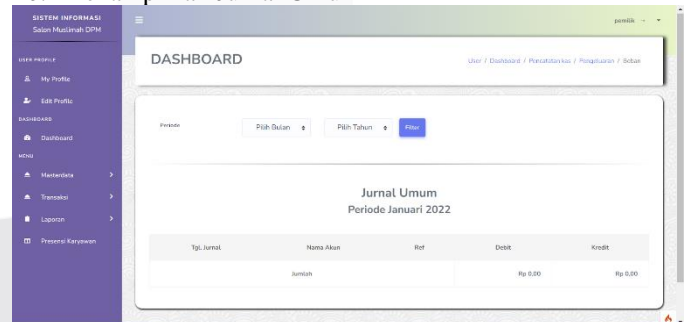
SISTEM INFORMASI
Salon Muslimah DPM

USER PROFILE
My Profile
Edit Profile
DASHBOARD
Dashboard
MENU
Masterdata
Transaksi
Laporan
Presensi Karyawan

pemilik

DASHBOARD

User / Dashboard / Pencatatan / Pengeluaran / Sebab

Periode
Pilih Bulan
Pilih Tahun
Filter

Jurnal Umum
Periode Januari 2022

| Tgl. Jurnal | Nama Akun | Ref | Debit | Kredit |
|---|---|---|---|---|
| | Jumlah | | Rp 0,00 | Rp 0,00 |